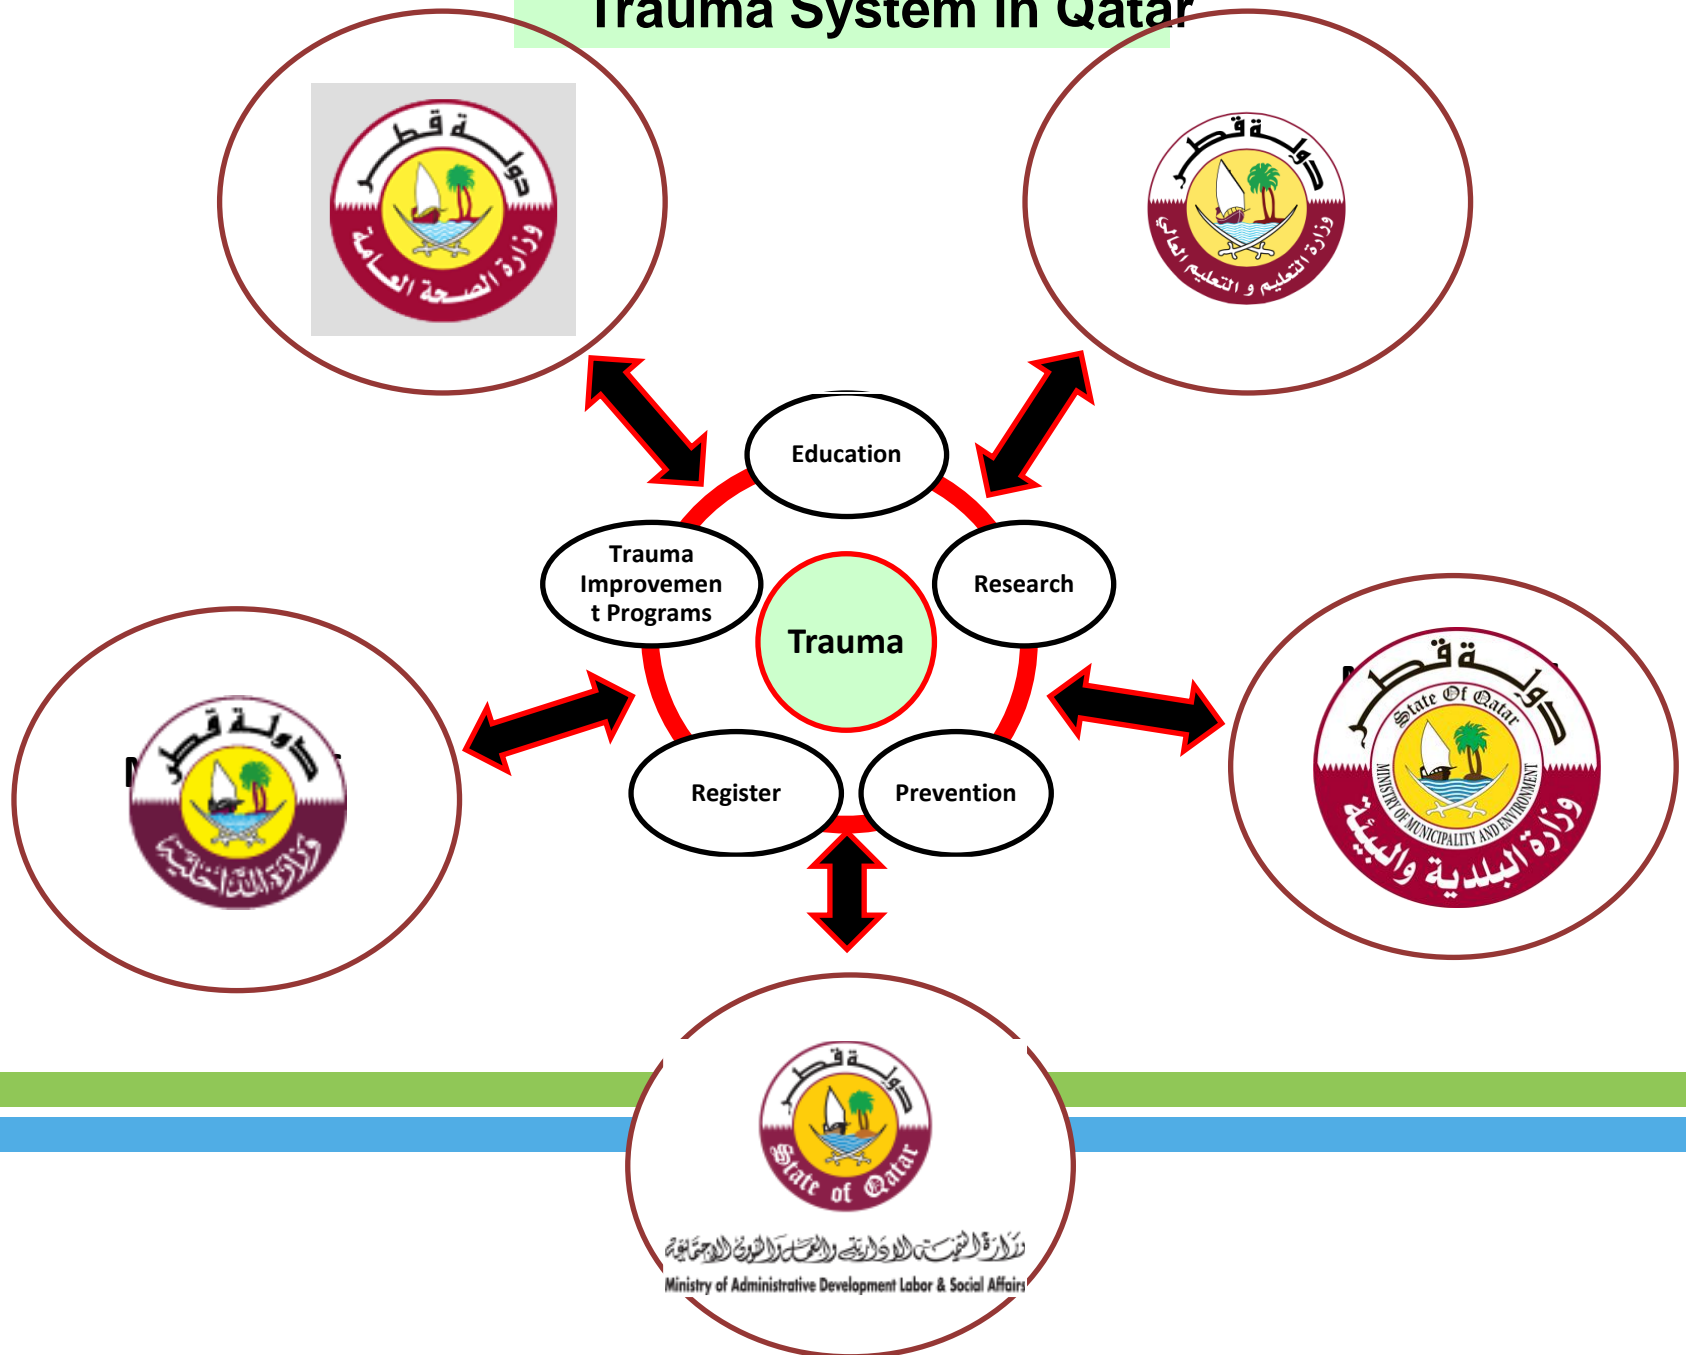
Trauma System in Qatar

دولة قطر
وزارة الصحة العامة

دولة قطر
وزارة التعليم و التعليم العالي

Education

Trauma Improvement Programs

Research

Trauma

Register

Prevention

دولة قطر
وزارة الداخلية

دولة قطر
State Of Qatar
MINISTRY OF MUNICIPALITY AND ENVIRONMENT
وزارة البلدية والبيئة

دولة قطر
State of Qatar
وزارة التنمية الإدارية والعمل والشؤون الاجتماعية
Ministry of Administrative Development Labor & Social Affairs